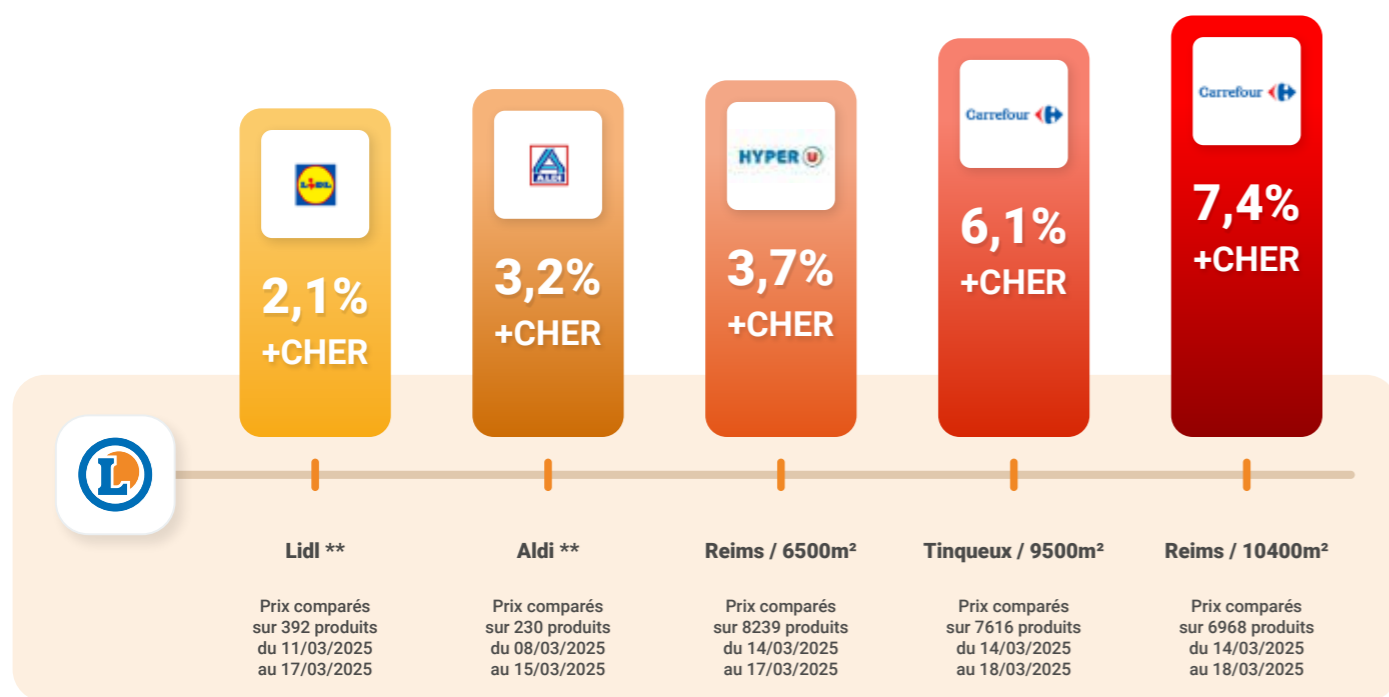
LIDL
2,1%
+CHER

ALDI
3,2%
+CHER

HYPER U
3,7%
+CHER

Carrefour
6,1%
+CHER

Carrefour
7,4%
+CHER

L

Lidl **

Prix comparés sur 392 produits du 11/03/2025 au 17/03/2025

Aldi **

Prix comparés sur 230 produits du 08/03/2025 au 15/03/2025

Reims / 6500m²

Prix comparés sur 8239 produits du 14/03/2025 au 17/03/2025

Tinqueux / 9500m²

Prix comparés sur 7616 produits du 14/03/2025 au 18/03/2025

Reims / 10400m²

Prix comparés sur 6968 produits du 14/03/2025 au 18/03/2025